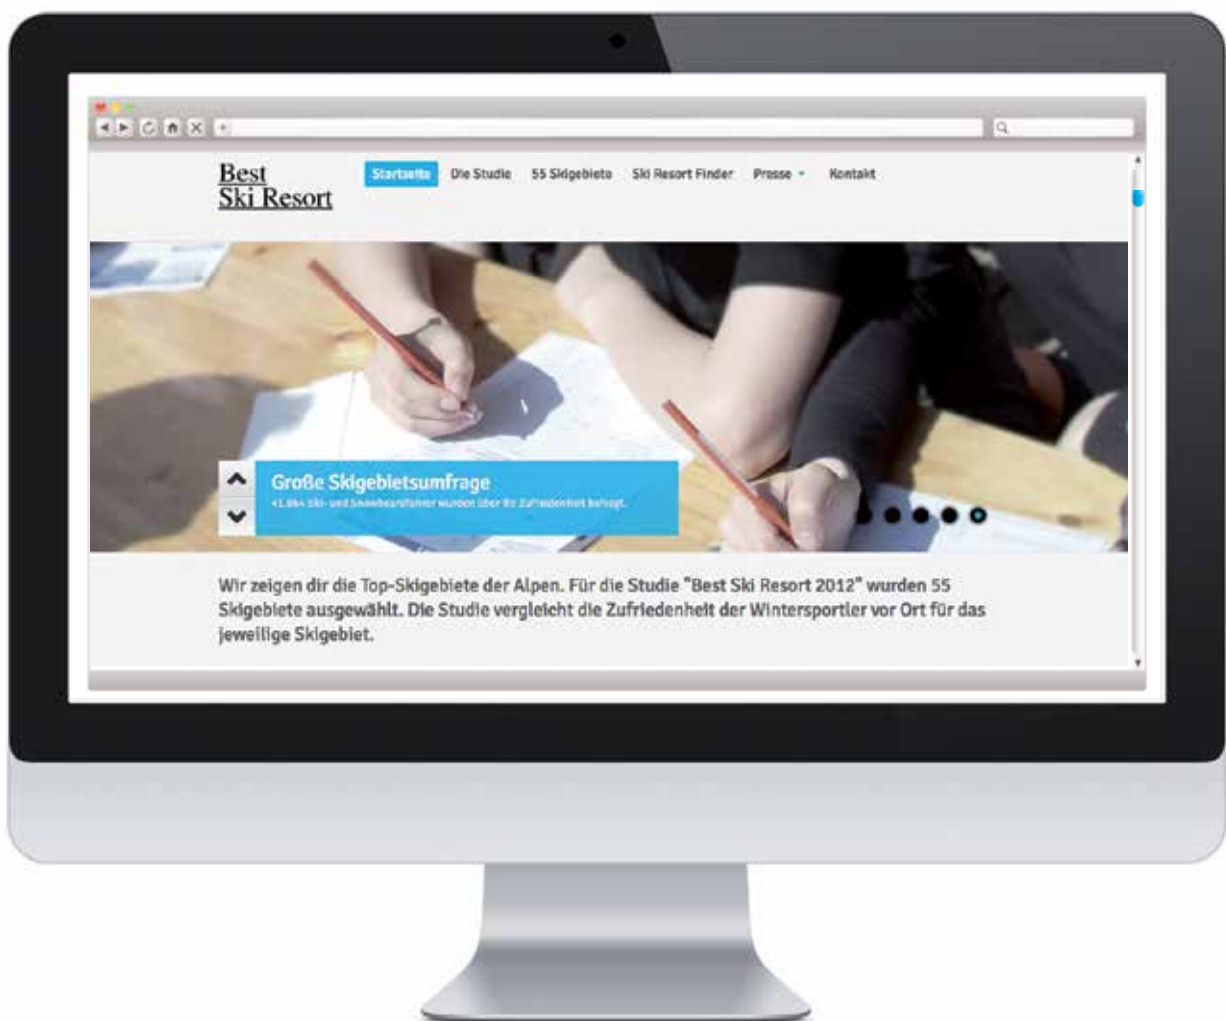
Best
Ski Resort

Startseite Die Studie 55 Skigebiete Ski Resort Finder Presse Kontakt

Große Skigebietsumfrage

41.8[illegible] Ski- und Snowboardfahrer wurden über ihr Zufriedenheit befragt.

Wir zeigen dir die Top-Skigebiete der Alpen. Für die Studie "Best Ski Resort 2012" wurden 55 Skigebiete ausgewählt. Die Studie vergleicht die Zufriedenheit der Wintersportler vor Ort für das jeweilige Skigebiet.